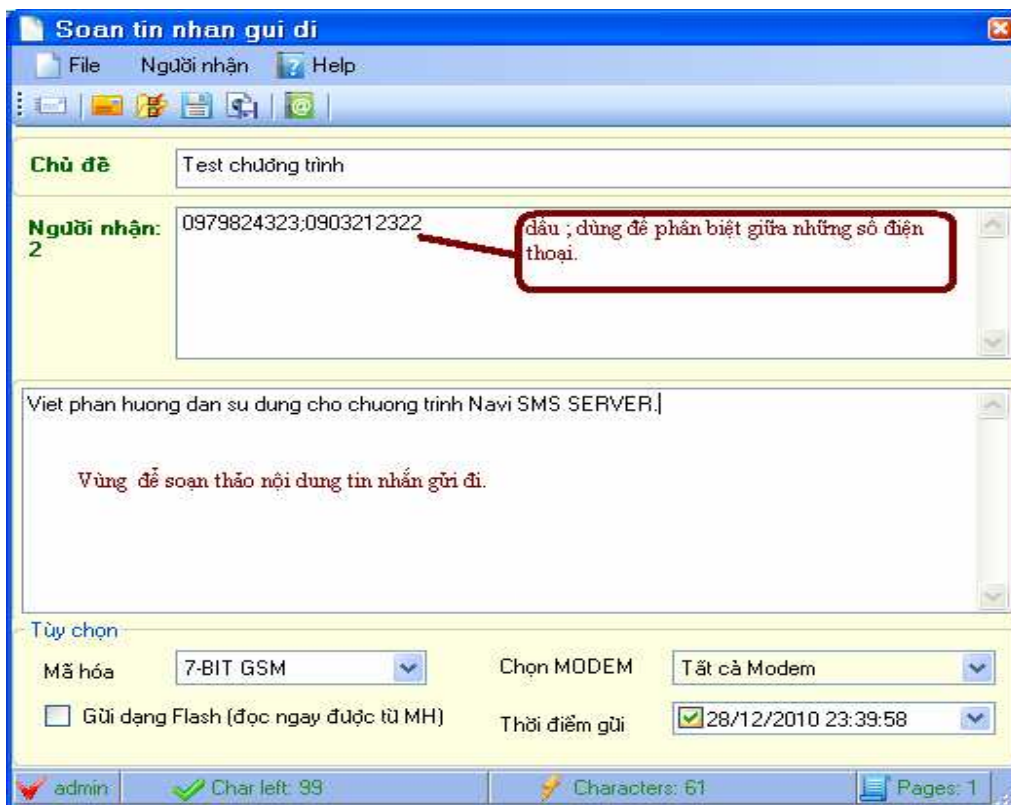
Soan tin nhan gui di

File Người nhận Help

Chủ đề
Test chương trình

Người nhận: 2
0979824323;0903212322

dấu ; dùng để phân biệt giữa những số điện thoại.

Viet phan huong dan su dung cho chuong trinh Navi SMS SERVER.

Vùng để soạn thảo nội dung tin nhắn gửi đi.

Tùy chọn
Mã hóa 7-BIT GSM
Chọn MODEM Tất cả Modem
Gửi dạng Flash (đọc ngay được từ MH)
Thời điểm gửi 28/12/2010 23:39:58

admin | Char left: 99 | Characters: 61 | Pages: 1